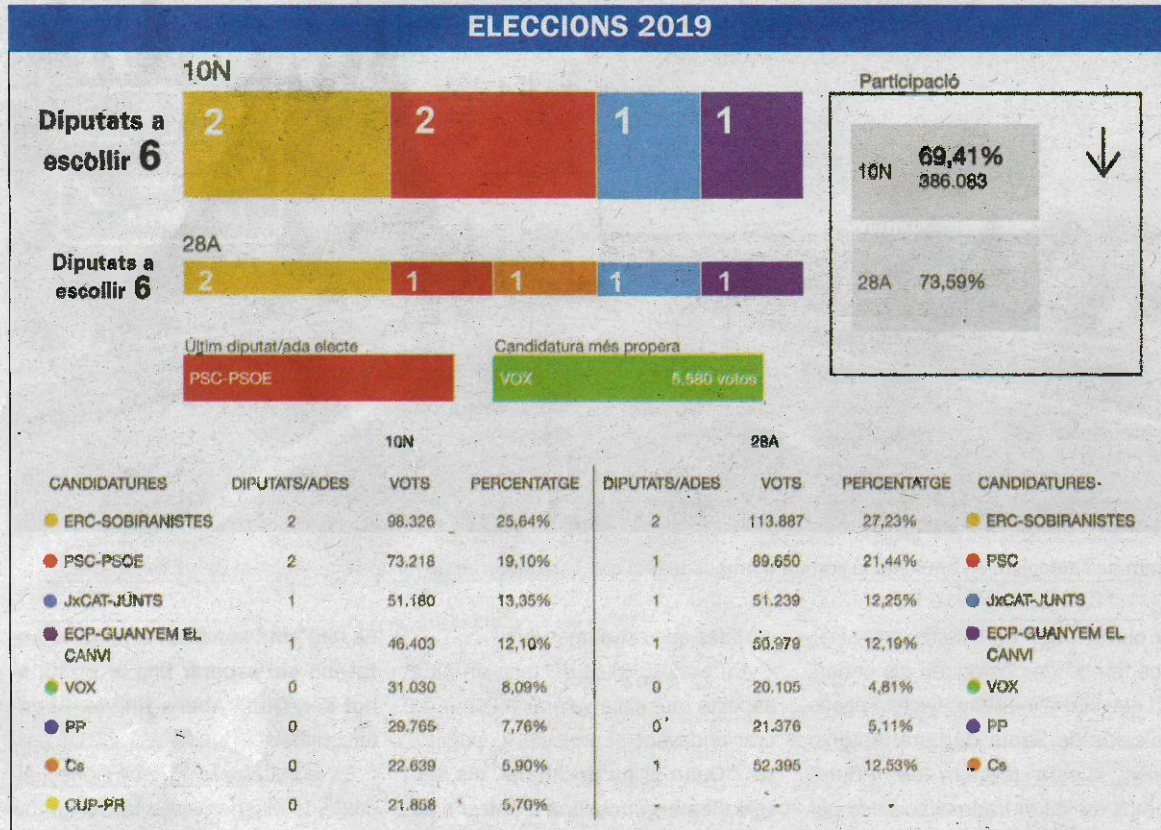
ELECCIONS 2019

10N

Diputats a escollir 6

2 2 1 1

28A

Diputats a escollir 6

2 1 1 1 1

Participació

10N 69,41% 386.083

28A 73,59%

Últim diputat/ada electe
PSC-PSOE

Candidatura més propera
VOX 5.580 votos

10N | | | | 28A | | |
|---|---|---|---|---|---|---|---|
| CANDIDATURES | DIPUTATS/ADES | VOTS | PERCENTATGE | DIPUTATS/ADES | VOTS | PERCENTATGE | CANDIDATURES |
| ERC-SOBIRANISTES | 2 | 98.326 | 25,64% | 2 | 113.887 | 27,23% | ERC-SOBIRANISTES |
| PSC-PSOE | 2 | 73.218 | 19,10% | 1 | 89.650 | 21,44% | PSC |
| JxCAT-JUNTS | 1 | 51.180 | 13,35% | 1 | 51.239 | 12,25% | JxCAT-JUNTS |
| ECP-GUANYEM EL CANVI | 1 | 46.403 | 12,10% | 1 | 50.979 | 12,19% | ECP-GUANYEM EL CANVI |
| VOX | 0 | 31.030 | 8,09% | 0 | 20.105 | 4,81% | VOX |
| PP | 0 | 29.765 | 7,76% | 0 | 21.376 | 5,11% | PP |
| Cs | 0 | 22.639 | 5,90% | 1 | 52.395 | 12,53% | Cs |
| CUP-PR | 0 | 21.858 | 5,70% | - | - | - | |